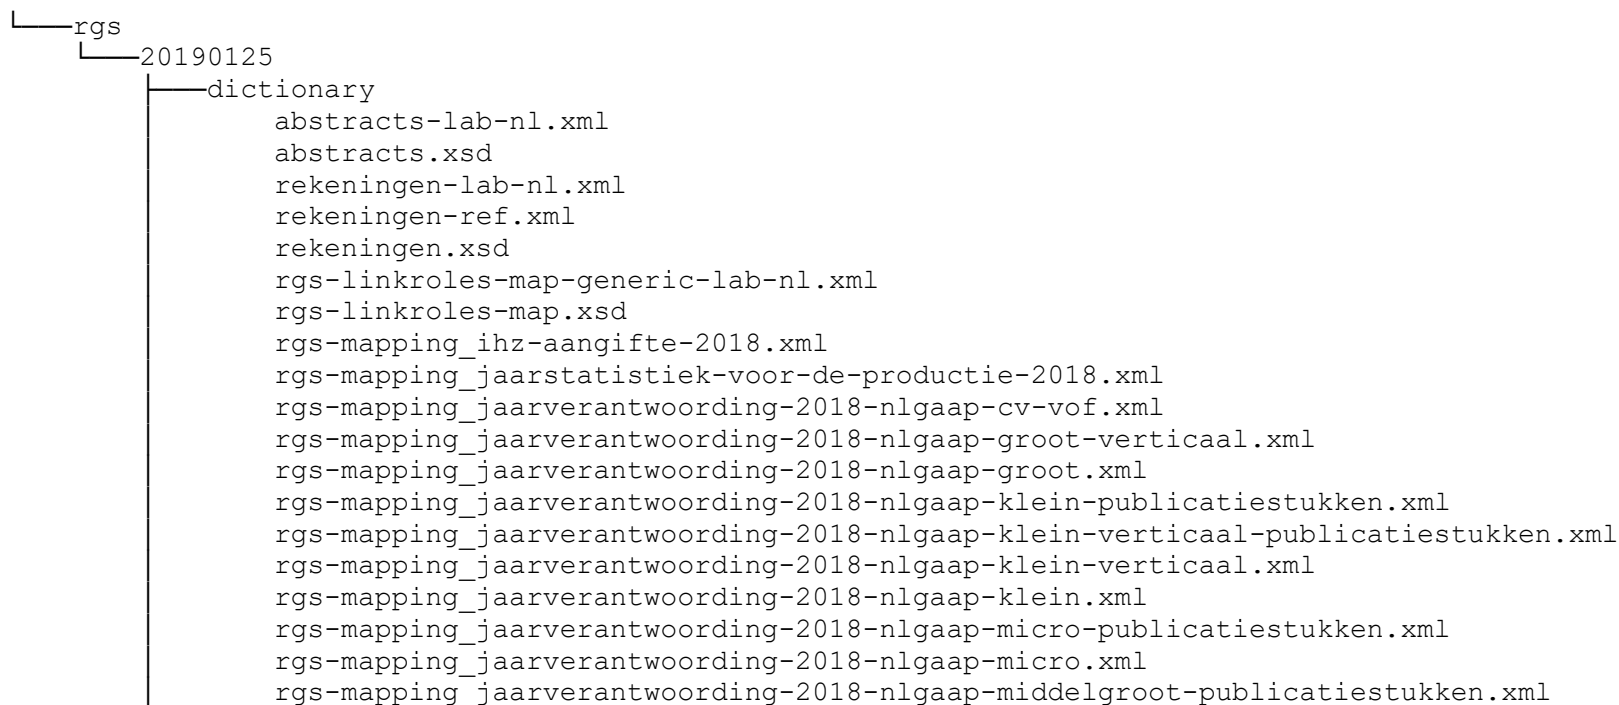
└───rgs
    └───20190125
        ├───dictionary
        │       abstracts-lab-nl.xml
        │       abstracts.xsd
        │       rekeningen-lab-nl.xml
        │       rekeningen-ref.xml
        │       rekeningen.xsd
        │       rgs-linkroles-map-generic-lab-nl.xml
        │       rgs-linkroles-map.xsd
        │       rgs-mapping_ihz-aangifte-2018.xml
        │       rgs-mapping_jaarstatistiek-voor-de-productie-2018.xml
        │       rgs-mapping_jaarverantwoording-2018-nlgaap-cv-vof.xml
        │       rgs-mapping_jaarverantwoording-2018-nlgaap-groot-verticaal.xml
        │       rgs-mapping_jaarverantwoording-2018-nlgaap-groot.xml
        │       rgs-mapping_jaarverantwoording-2018-nlgaap-klein-publicatiestukken.xml
        │       rgs-mapping_jaarverantwoording-2018-nlgaap-klein-verticaal-publicatiestukken.xml
        │       rgs-mapping_jaarverantwoording-2018-nlgaap-klein-verticaal.xml
        │       rgs-mapping_jaarverantwoording-2018-nlgaap-klein.xml
        │       rgs-mapping_jaarverantwoording-2018-nlgaap-micro-publicatiestukken.xml
        │       rgs-mapping_jaarverantwoording-2018-nlgaap-micro.xml
        │       rgs-mapping_jaarverantwoording-2018-nlgaap-middelgroot-publicatiestukken.xml